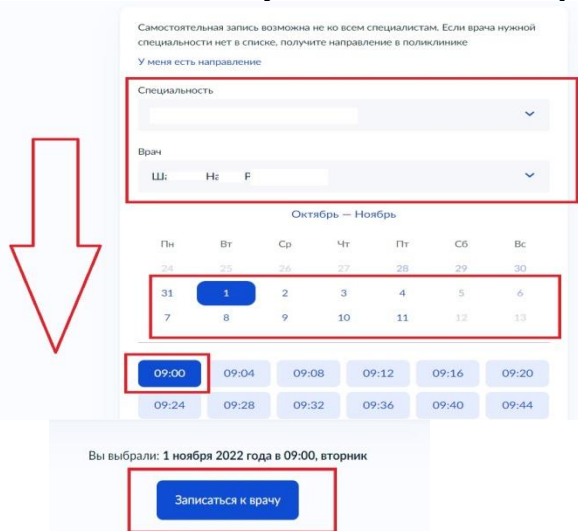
Самостоятельная запись возможна не ко всем специалистам. Если врача нужной специальности нет в списке, получите направление в поликлинике

У меня есть направление

Специальность

Врач

Ш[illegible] На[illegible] Р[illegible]

Октябрь — Ноябрь

| Пн | Вт | Ср | Чт | Пт | Сб | Вс |
|---|---|---|---|---|---|---|
| 24 | 25 | 26 | 27 | 28 | 29 | 30 |
| 31 | 1 | 2 | 3 | 4 | 5 | 6 |
| 7 | 8 | 9 | 10 | 11 | 12 | 13 |

09:00 09:04 09:08 09:12 09:16 09:20
09:24 09:28 09:32 09:36 09:40 09:44

Вы выбрали: 1 ноября 2022 года в 09:00, вторник

Записаться к врачу